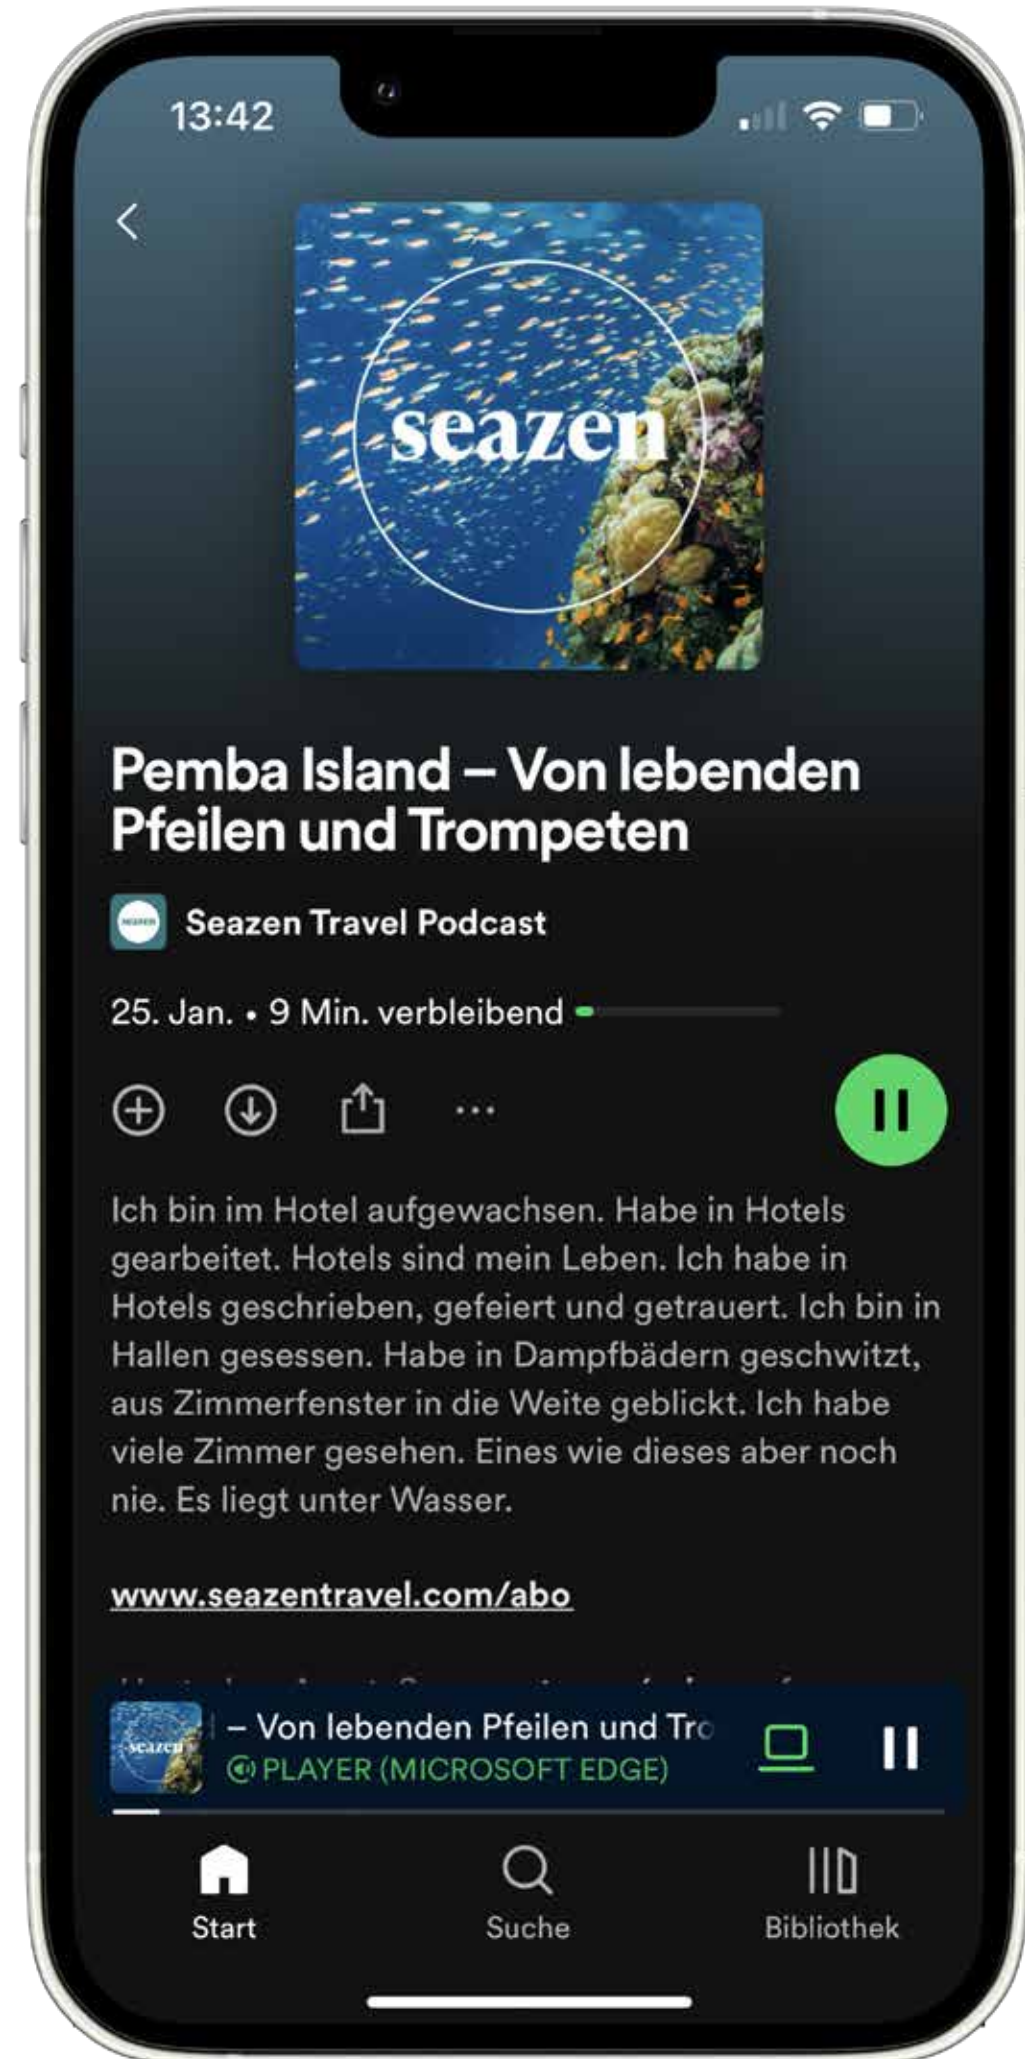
13:42

seazen

Pemba Island – Von lebenden Pfeilen und Trompeten

Seazen Travel Podcast

25. Jan. • 9 Min. verbleibend

Ich bin im Hotel aufgewachsen. Habe in Hotels gearbeitet. Hotels sind mein Leben. Ich habe in Hotels geschrieben, gefeiert und getrauert. Ich bin in Hallen gesessen. Habe in Dampfbädern geschwitzt, aus Zimmerfenster in die Weite geblickt. Ich habe viele Zimmer gesehen. Eines wie dieses aber noch nie. Es liegt unter Wasser.

www.seazentravel.com/abo

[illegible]

seazen

– Von lebenden Pfeilen und Tro

PLAYER (MICROSOFT EDGE)

Start

Suche

Bibliothek